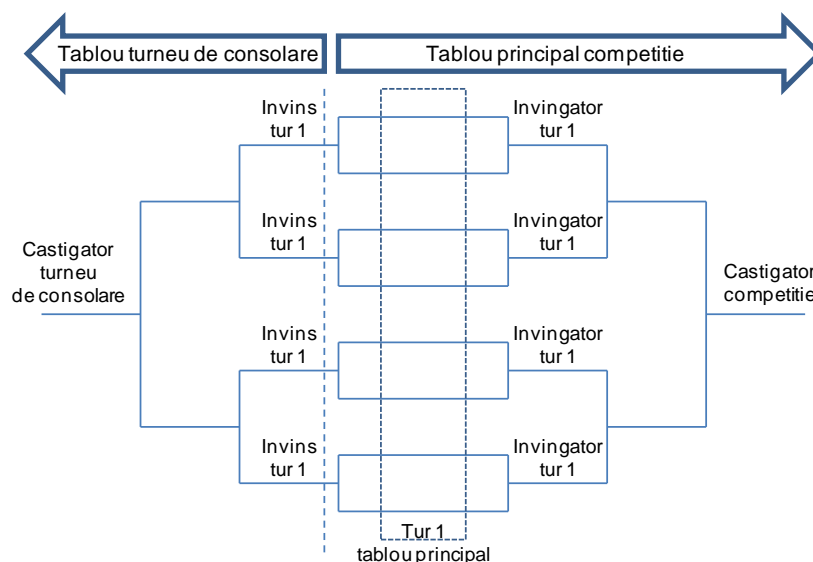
Tablou turneu de consolare

Tablou principal competitie

Invins tur 1

Invingator tur 1

Invins tur 1

Invingator tur 1

Castigator turneu de consolare

Castigator competitie

Invins tur 1

Invingator tur 1

Invins tur 1

Invingator tur 1

Tur 1 tablou principal